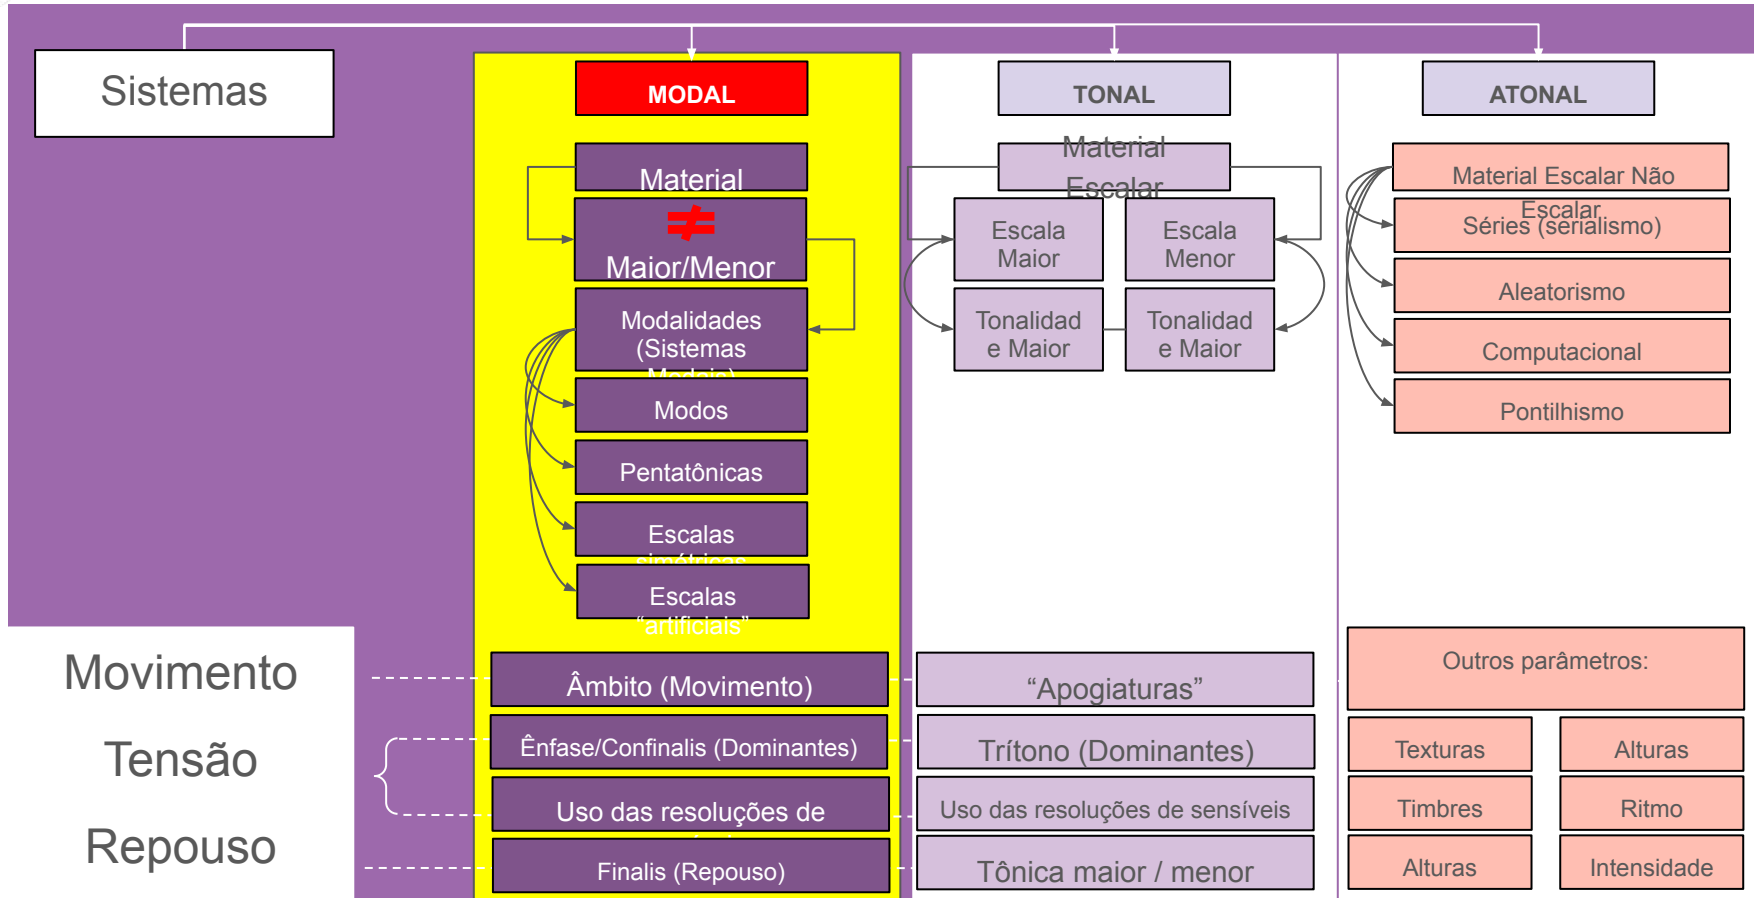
Sistemas

MODAL

Material

≠

Maior/Menor

Modalidades (Sistemas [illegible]

Modos

Pentatônicas

Escalas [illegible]

Escalas "artificiais"

TONAL

Material Escalar

Escala Maior

Escala Menor

Tonalidade Maior

Tonalidade Maior

ATONAL

Material Escalar Não Escalar

Séries (serialismo)

Aleatorismo

Computacional

Pontilhismo

Movimento

Tensão

Repouso

Âmbito (Movimento)

Ênfase/Confinalis (Dominantes)

Uso das resoluções de

Finalis (Repouso)

"Apogiaturas"

Trítono (Dominantes)

Uso das resoluções de sensíveis

Tônica maior / menor

Outros parâmetros:

Texturas

Alturas

Timbres

Ritmo

Alturas

Intensidade